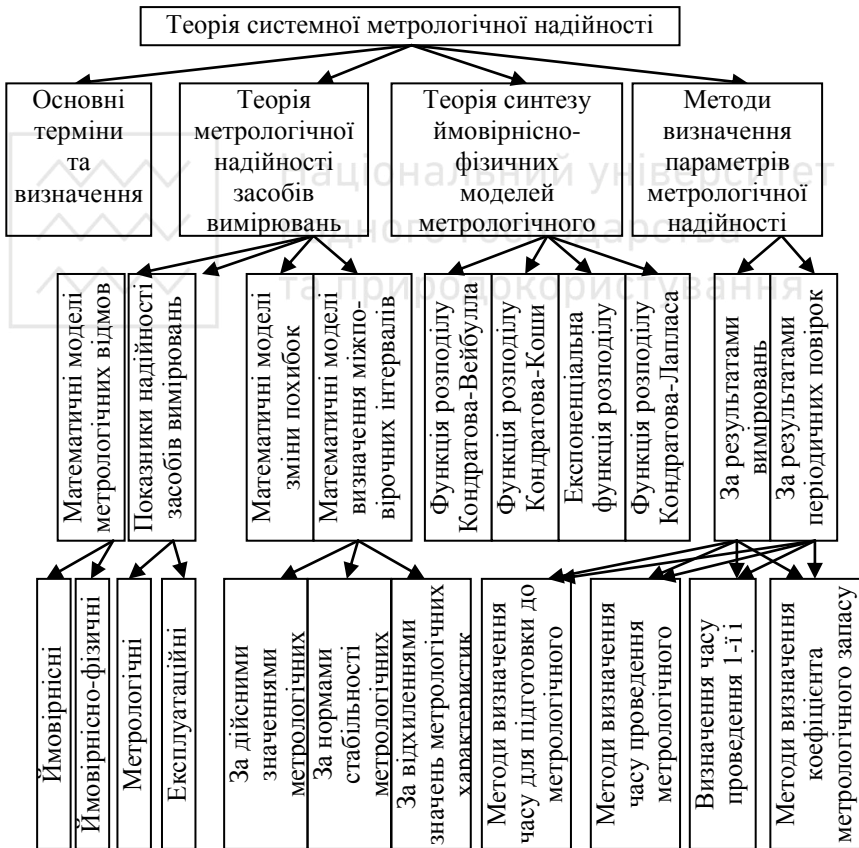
Теорія системної метрологічної надійності

Основні терміни та визначення

Теорія метрологічної надійності засобів вимірювань

Теорія синтезу ймовірнісно-фізичних моделей метрологічного

Методи визначення параметрів метрологічної надійності

Математичні моделі метрологічних відмов

Показники надійності засобів вимірювань

Математичні моделі зміни похибок

Математичні моделі визначення міжповірочних інтервалів

Функція розподілу Кондратова-Вейбулла

Функція розподілу Кондратова-Коши

Експоненціальна функція розподілу

Функція розподілу Кондратова-Лапласа

За результатами вимірювань

За результатами періодичних повірок

Ймовірнісні

Ймовірнісно-фізичні

Метрологічні

Експлуатаційні

За дійсними значеннями метрологічних

За нормами стабільності метрологічних

За відхиленнями значень метрологічних характеристик

Методи визначення часу для підготовки до метрологічного

Методи визначення часу проведення метрологічного

Визначення часу проведення 1-ї і

Методи визначення коефіцієнта метрологічного запасу

Національний університет водного господарства та природокористування